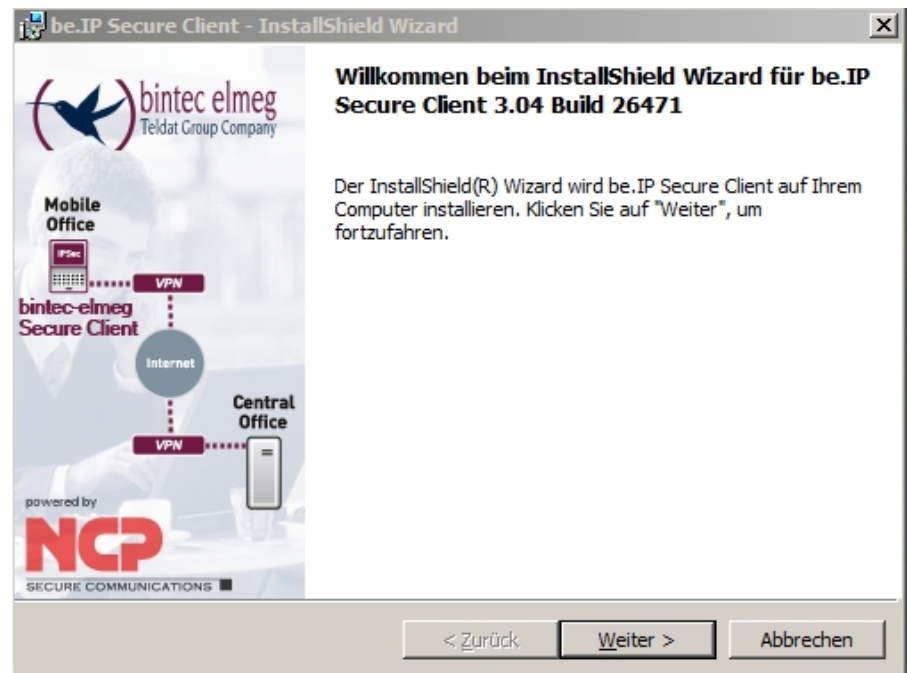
be.IP Secure Client - InstallShield Wizard

bintec elmeg
Teldat Group Company

Mobile Office

IPSec

VPN

bintec-elmeg Secure Client

Internet

Central Office

VPN

powered by

NCP

SECURE COMMUNICATIONS

Willkommen beim InstallShield Wizard für be.IP Secure Client 3.04 Build 26471

Der InstallShield(R) Wizard wird be.IP Secure Client auf Ihrem Computer installieren. Klicken Sie auf "Weiter", um fortzufahren.

< Zurück | Weiter > | Abbrechen